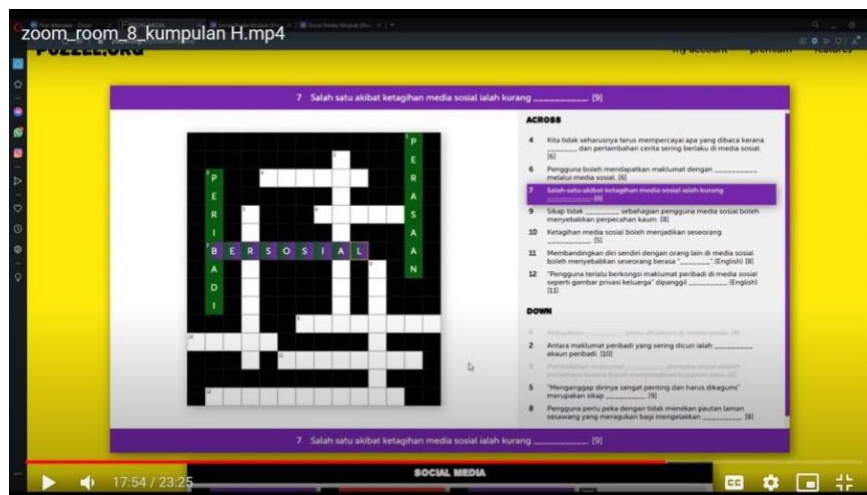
zoom_room_8_kumpulan H.mp4

my account premium features

7 Salah satu akibat ketagihan media sosial ialah kurang ________. [9]

P E R A S A A N

P E R I B A D I

B E R S O S I A L

ACROSS

4 Kita tidak seharusnya terus mempercayai apa yang dibaca kerana ________ dan pertambahan cerita sering berlaku di media sosial. [6]

6 Pengguna boleh mendapatkan maklumat dengan ________ melalui media sosial. [6]

7 Salah satu akibat ketagihan media sosial ialah kurang ________. [9]

9 Sikap tidak ________ sebahagian pengguna media sosial boleh menyebabkan perpecahan kaum. [8]

10 Ketagihan media sosial boleh menjadikan seseorang ________. [5]

11 Membandingkan diri sendiri dengan orang lain di media sosial boleh menyebabkan seseorang berasa "________" (English) [8]

12 "Pengguna terlalu berkongsi maklumat peribadi di media sosial seperti gambar privasi keluarga" dipanggil ________ (English) [11]

DOWN

1 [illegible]

2 Antara maklumat peribadi yang sering dicuri ialah ________ akaun peribadi. [10]

3 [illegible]

5 "Menganggap dirinya sangat penting dan harus dikagumi" merupakan sikap ________. [9]

8 Pengguna perlu peka dengan tidak menekan pautan laman sesawang yang meragukan bagi mengelakkan ________. [6]

7 Salah satu akibat ketagihan media sosial ialah kurang ________. [9]

17:54 / 23:25

SOCIAL MEDIA